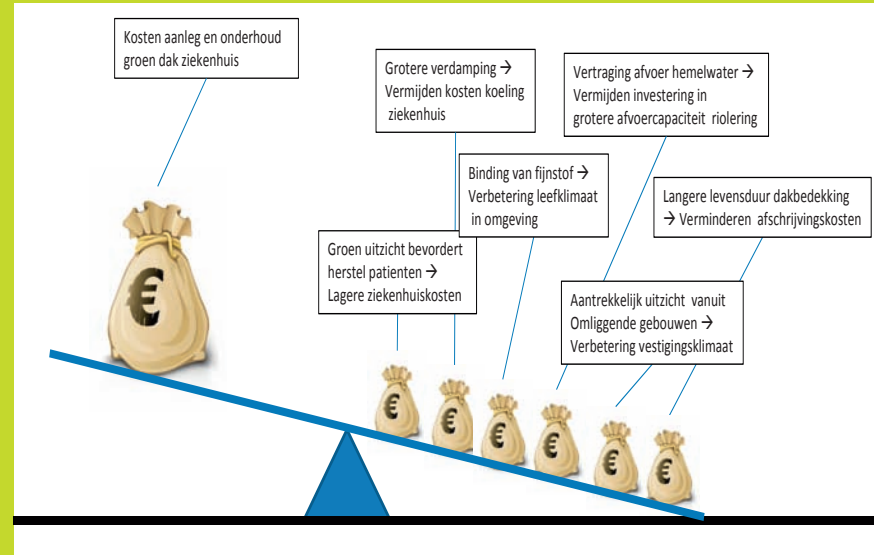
Kosten aanleg en onderhoud groen dak ziekenhuis

Grotere verdamping → Vermijden kosten koeling ziekenhuis

Vertraging afvoer hemelwater → Vermijden investering in grotere afvoercapaciteit riolering

Binding van fijnstof → Verbetering leefklimaat in omgeving

Langere levensduur dakbedekking → Verminderen afschrijvingskosten

Groen uitzicht bevordert herstel patienten → Lagere ziekenhuiskosten

Aantrekkelijk uitzicht vanuit Omliggende gebouwen → Verbetering vestigingsklimaat

€
€
€
€
€
€
€